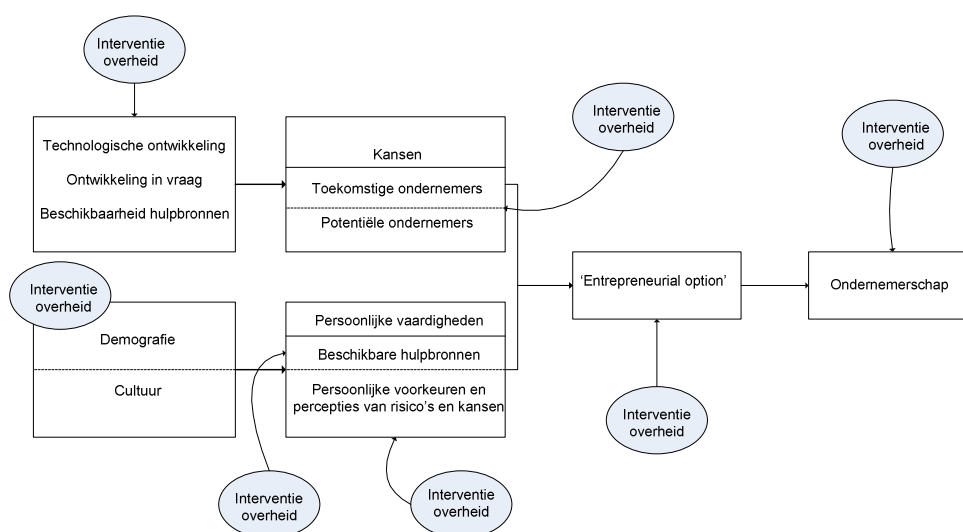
Interventie overheid

Technologische ontwikkeling

Ontwikkeling in vraag

Beschikbaarheid hulpbronnen

Kansen

Toekomstige ondernemers

Potentiële ondernemers

Interventie overheid

Interventie overheid

Interventie overheid

Demografie

Cultuur

Persoonlijke vaardigheden

Beschikbare hulpbronnen

Persoonlijke voorkeuren en percepties van risico's en kansen

'Entrepreneurial option'

Ondernemerschap

Interventie overheid

Interventie overheid

Interventie overheid